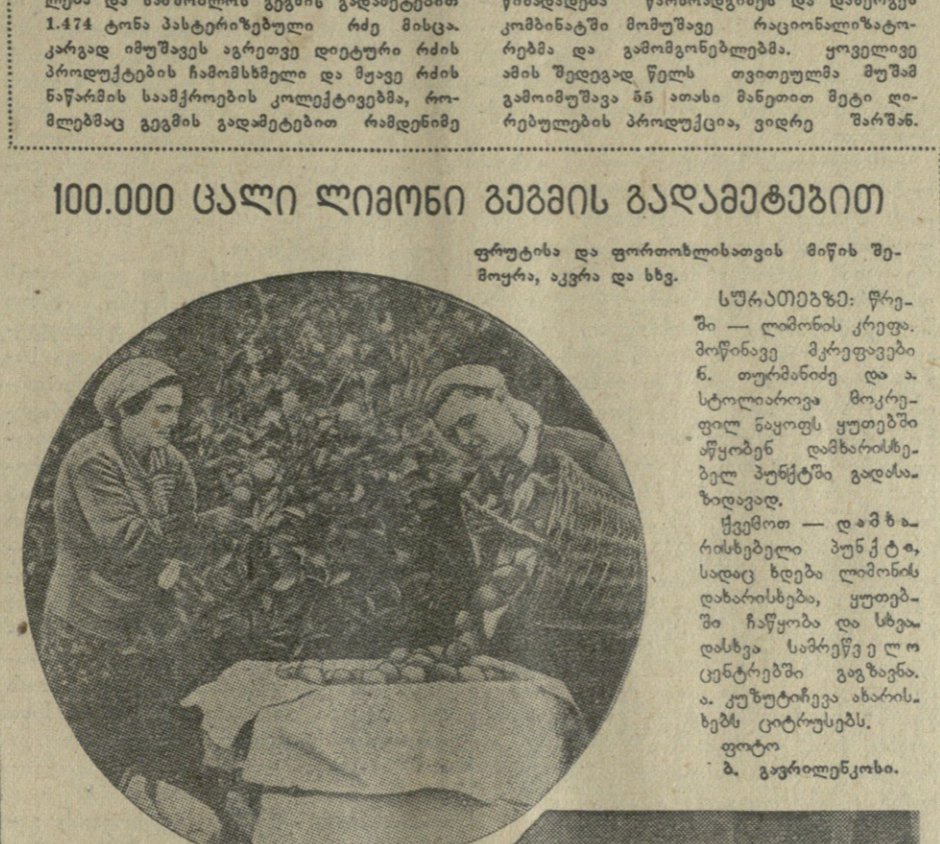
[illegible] გეგმის გადამეტებით 1.474 ტონა პასტერიზებული რძე მისცა. კარგად იმუშავეს აგრეთვე დიეტური რძის პროდუქტების ჩამომსხმელი და მჟავე რძის ნაწარმის საამქროების კოლექტივებმა, რომლებმაც გეგმის გადამეტებით რამდენიმე

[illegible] კომბინატში მომუშავე რაციონალიზატორებმა და გამომგონებლებმა. ყოველივე ამის შედეგად წელს თვითეულმა მუშამ გამოიმუშავა 55 ათასი მანეთით მეტი ღირებულების პროდუქცია, ვიდრე შარშან.

100.000 ცალი ლიმონი გეგმის გადამეტებით

ფრუტისა და ფორთოხლისათვის მიწის შემოყრა, აკვრა და სხვ.

სურათებზე: წრეში — ლიმონის კრეფა. მოწინავე მკრეფავები ნ. თურმანიძე და ა. სტოლიაროვა მოკრეფილ ნაყოფს ყუთებში აწყობენ დამხარისხებელ პუნქტში გადასაზიდავად.

ქვემოთ — დამხარისხებელი პუნქტი, სადაც ხდება ლიმონის დახარისხება, ყუთებში ჩაწყობა და სხვადასხვა სამრეწველო ცენტრებში გაგზავნა. ა. კუხუტიჩევა ახარისხებს ციტრუსებს.

ფოტო ბ. გავრილენკოსი.